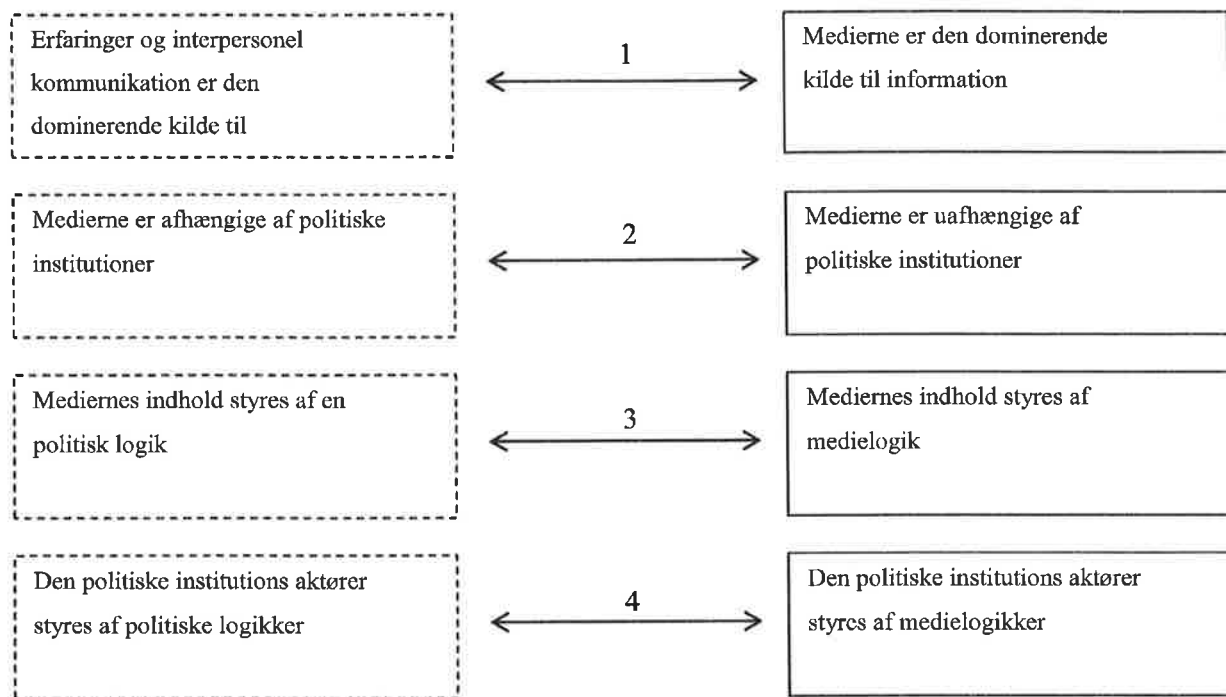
Erfaringer og interpersonel kommunikation er den dominerende kilde til

1

Medierne er den dominerende kilde til information

Medierne er afhængige af politiske institutioner

2

Medierne er uafhængige af politiske institutioner

Mediernes indhold styres af en politisk logik

3

Mediernes indhold styres af medielogik

Den politiske institutions aktører styres af politiske logikker

4

Den politiske institutions aktører styres af medielogikker